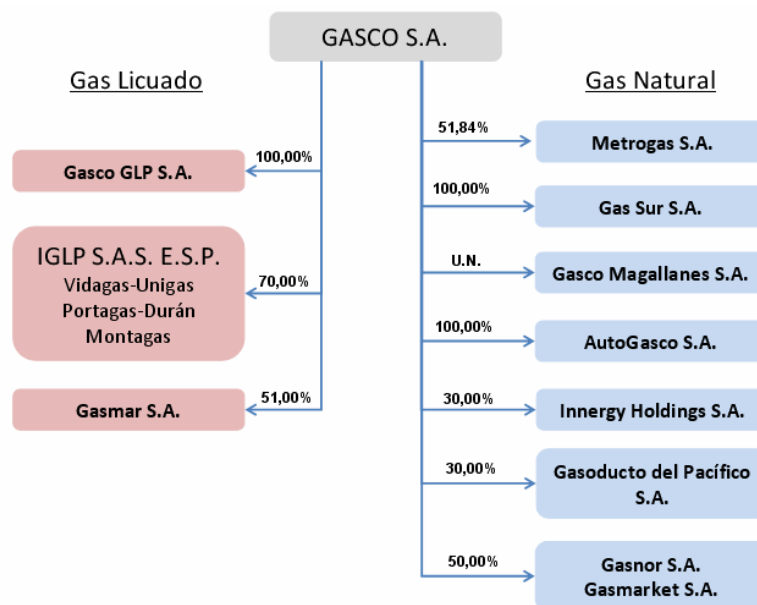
GASCO S.A.

Gas Licuado

100,00%
Gasco GLP S.A.

IGLP S.A.S. E.S.P.
Vidagas-Unigas
Portagas-Durán
Montagas
70,00%

51,00%
Gasmar S.A.

Gas Natural

51,84%
Metrogas S.A.

100,00%
Gas Sur S.A.

U.N.
Gasco Magallanes S.A.

100,00%
AutoGasco S.A.

30,00%
Innergy Holdings S.A.

30,00%
Gasoducto del Pacífico S.A.

50,00%
Gasnor S.A.
Gasmarket S.A.